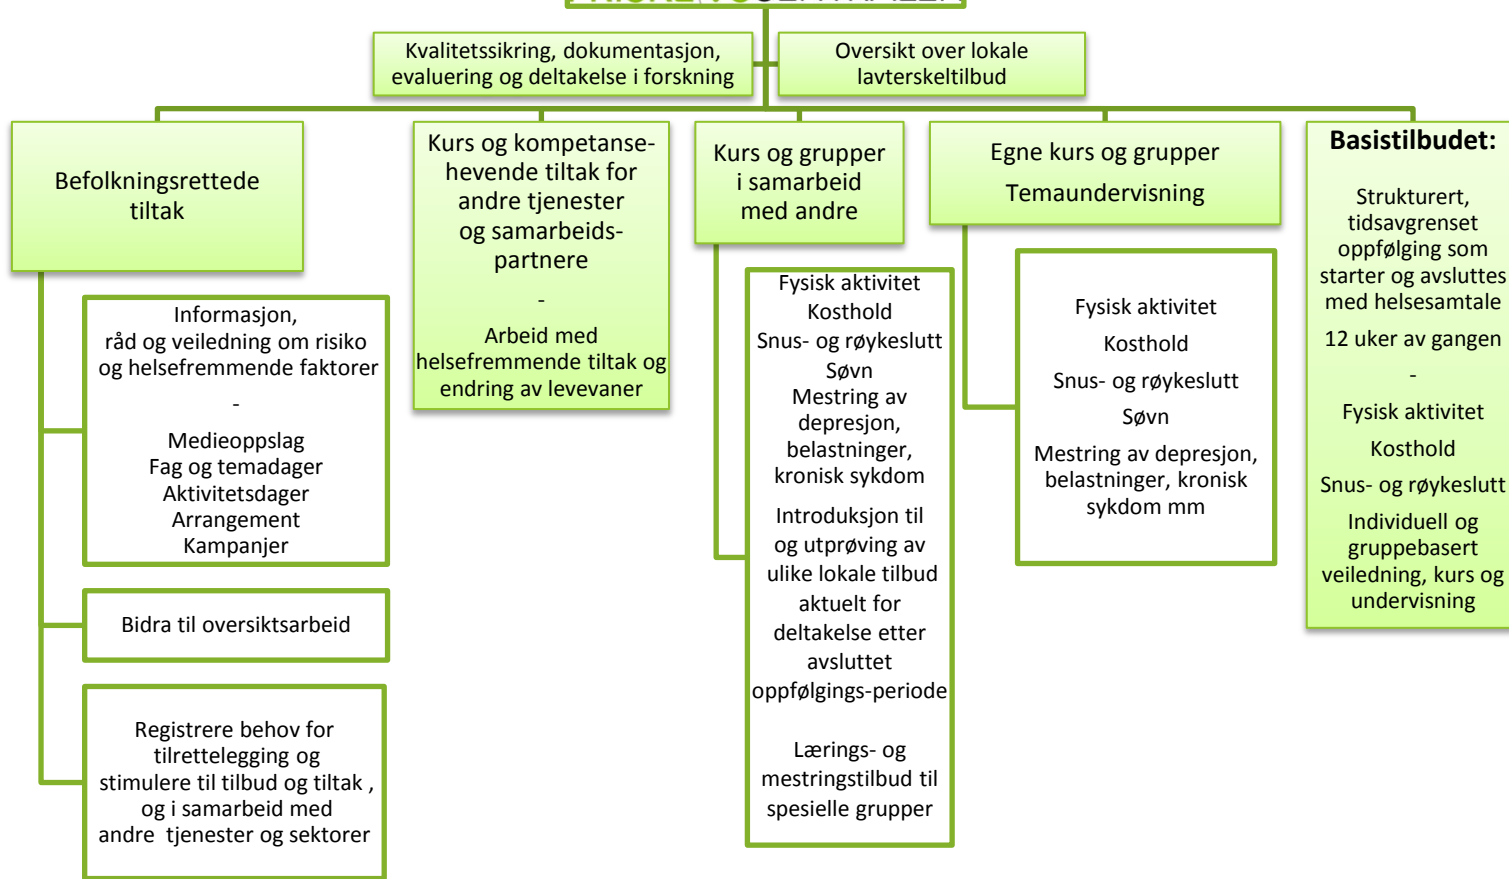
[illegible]

Kvalitetssikring, dokumentasjon, evaluering og deltakelse i forskning

Oversikt over lokale lavterskeltilbud

Befolkningsrettede tiltak

Informasjon, råd og veiledning om risiko og helsefremmende faktorer

-

Medieoppslag
Fag og temadager
Aktivitetsdager
Arrangement
Kampanjer

Bidra til oversiktsarbeid

Registrere behov for tilrettelegging og stimulere til tilbud og tiltak , og i samarbeid med andre tjenester og sektorer

Kurs og kompetansehevende tiltak for andre tjenester og samarbeidspartnere

-

Arbeid med helsefremmende tiltak og endring av levevaner

Kurs og grupper i samarbeid med andre

Fysisk aktivitet
Kosthold
Snus- og røykeslutt
Søvn
Mestring av depresjon, belastninger, kronisk sykdom

Introduksjon til og utprøving av ulike lokale tilbud aktuelt for deltakelse etter avsluttet oppfølgings-periode

Lærings- og mestringstilbud til spesielle grupper

Egne kurs og grupper

Temaundervisning

Fysisk aktivitet

Kosthold

Snus- og røykeslutt

Søvn

Mestring av depresjon, belastninger, kronisk sykdom mm

Basistilbudet:

Strukturert, tidsavgrenset oppfølging som starter og avsluttes med helsesamtale

12 uker av gangen

-

Fysisk aktivitet

Kosthold

Snus- og røykeslutt

Individuell og gruppebasert veiledning, kurs og undervisning